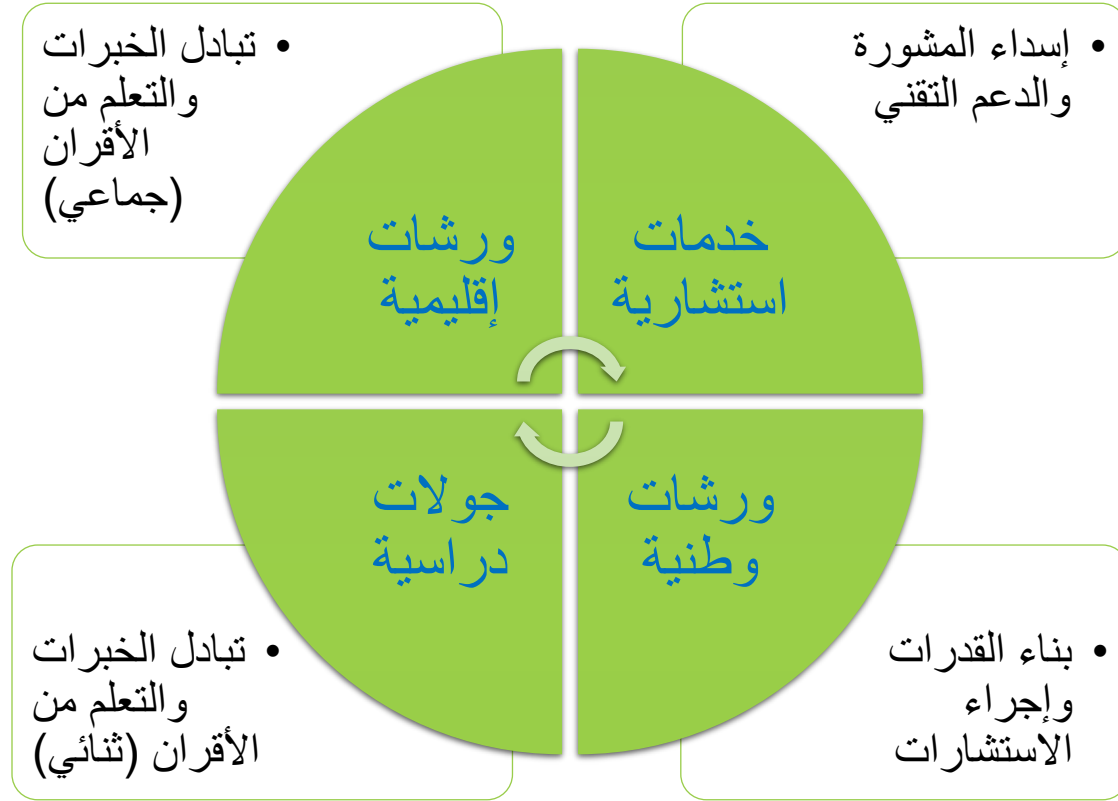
• إسداء المشورة والدعم التقني

• تبادل الخبرات والتعلم من الأقران (جماعي)

خدمات استشارية

ورشات إقليمية

ورشات وطنية

جولات دراسية

• بناء القدرات وإجراء الاستشارات

• تبادل الخبرات والتعلم من الأقران (ثنائي)